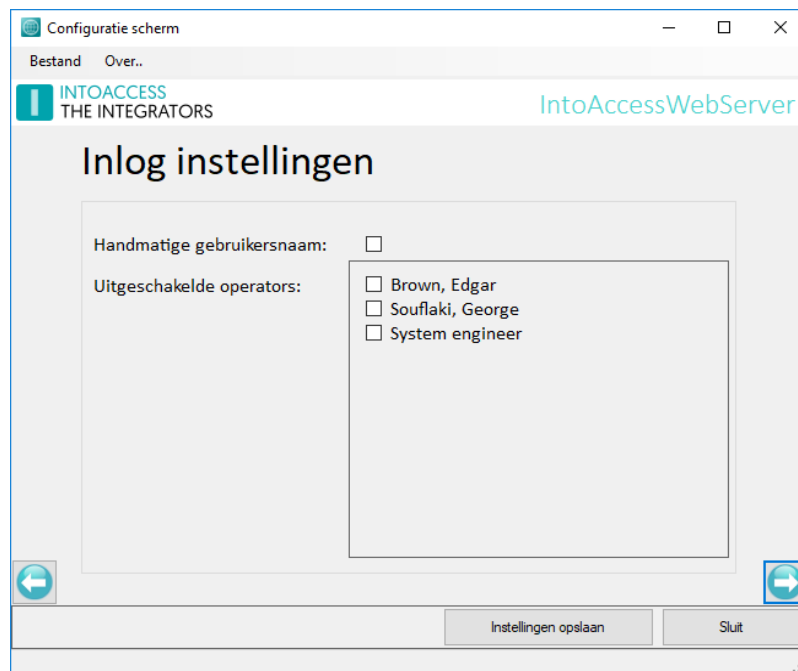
Configuratie scherm

Bestand Over..

INTOACCESS
THE INTEGRATORS

IntoAccessWebServer

Inlog instellingen

Handmatige gebruikersnaam: ☐

Uitgeschakelde operators:
☐ Brown, Edgar
☐ Souflaki, George
☐ System engineer

Instellingen opslaan

Sluit